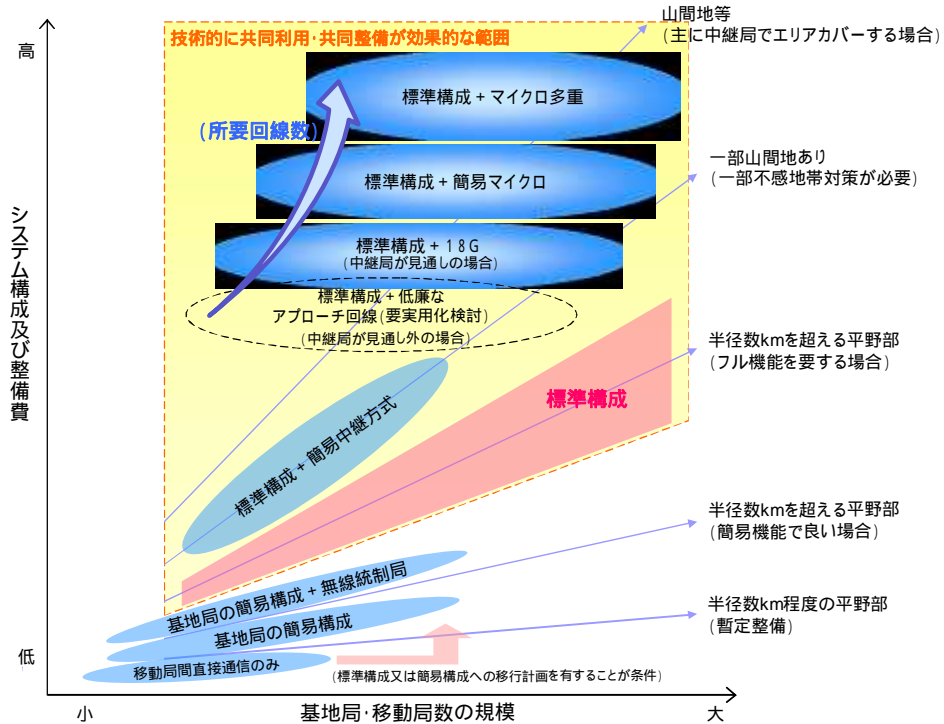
高

システム構成及び整備費

低

技術的に共同利用･共同整備が効果的な範囲

山間地等
（主に中継局でエリアカバーする場合）

標準構成 + マイクロ多重

（所要回線数）

標準構成 + 簡易マイクロ

一部山間地あり
（一部不感地帯対策が必要）

標準構成 + 18G
（中継局が見通しの場合）

標準構成 + 低廉な
アプローチ回線（要実用化検討）
（中継局が見通し外の場合）

半径数kmを超える平野部
（フル機能を要する場合）

標準構成

標準構成 + 簡易中継方式

半径数kmを超える平野部
（簡易機能で良い場合）

基地局の簡易構成 + 無線統制局

基地局の簡易構成

半径数km程度の平野部
（暫定整備）

移動局間直接通信のみ

（標準構成又は簡易構成への移行計画を有することが条件）

小

基地局･移動局数の規模

大